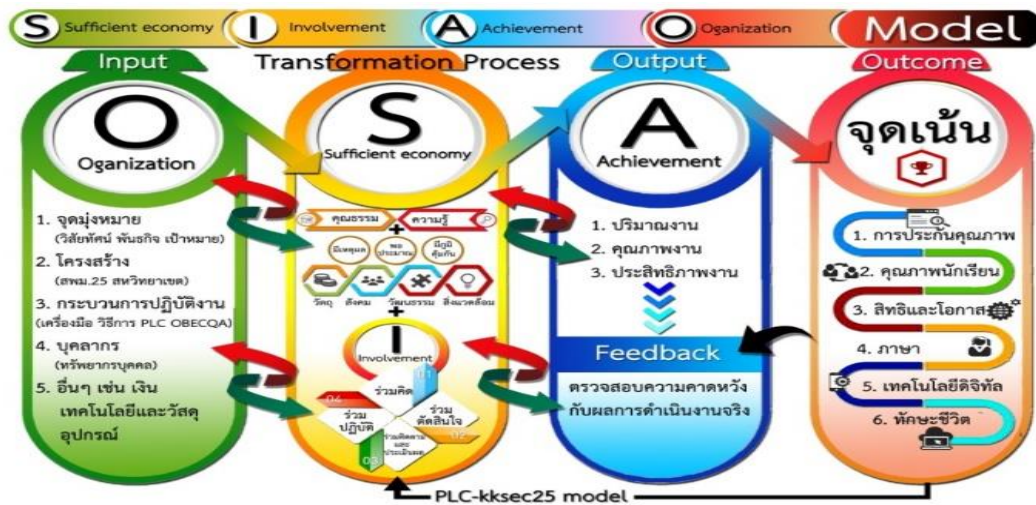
S Sufficient economy I Involvement A Achievement O Oganization Model

Input

Transformation Process

Output

Outcome

O
Oganization

S
Sufficient economy

A
Achievement

จุดเน้น

1. จุดมุ่งหมาย
(วิสัยทัศน์ พันธกิจ เป้าหมาย)
2. โครงสร้าง
(สพม.25 สหวิทยาเขต)
3. กระบวนการปฏิบัติงาน
(เครื่องมือ วิธีการ PLC OBECQA)
4. บุคลากร
(ทรัพยากรบุคคล)
5. อื่นๆ เช่น เงิน เทคโนโลยีและวัสดุอุปกรณ์

คุณธรรม
ความรู้
มีเหตุผล
พอประมาณ
มีภูมิคุ้มกัน
วัตถุ
สังคม
วัฒนธรรม
สิ่งแวดล้อม

I
Involvement
ร่วมคิด
ร่วมปฏิบัติ
ร่วมตัดสินใจ
ร่วมติดตามและประเมินผล
01
02
03
04

1. ปริมาณงาน
2. คุณภาพงาน
3. ประสิทธิภาพงาน

Feedback

ตรวจสอบความคาดหวังกับผลการดำเนินงานจริง

1. การประกันคุณภาพ
2. คุณภาพนักเรียน
3. สิทธิและโอกาส
4. ภาษา
5. เทคโนโลยีดิจิทัล
6. ทักษะชีวิต

PLC-kksec25 model